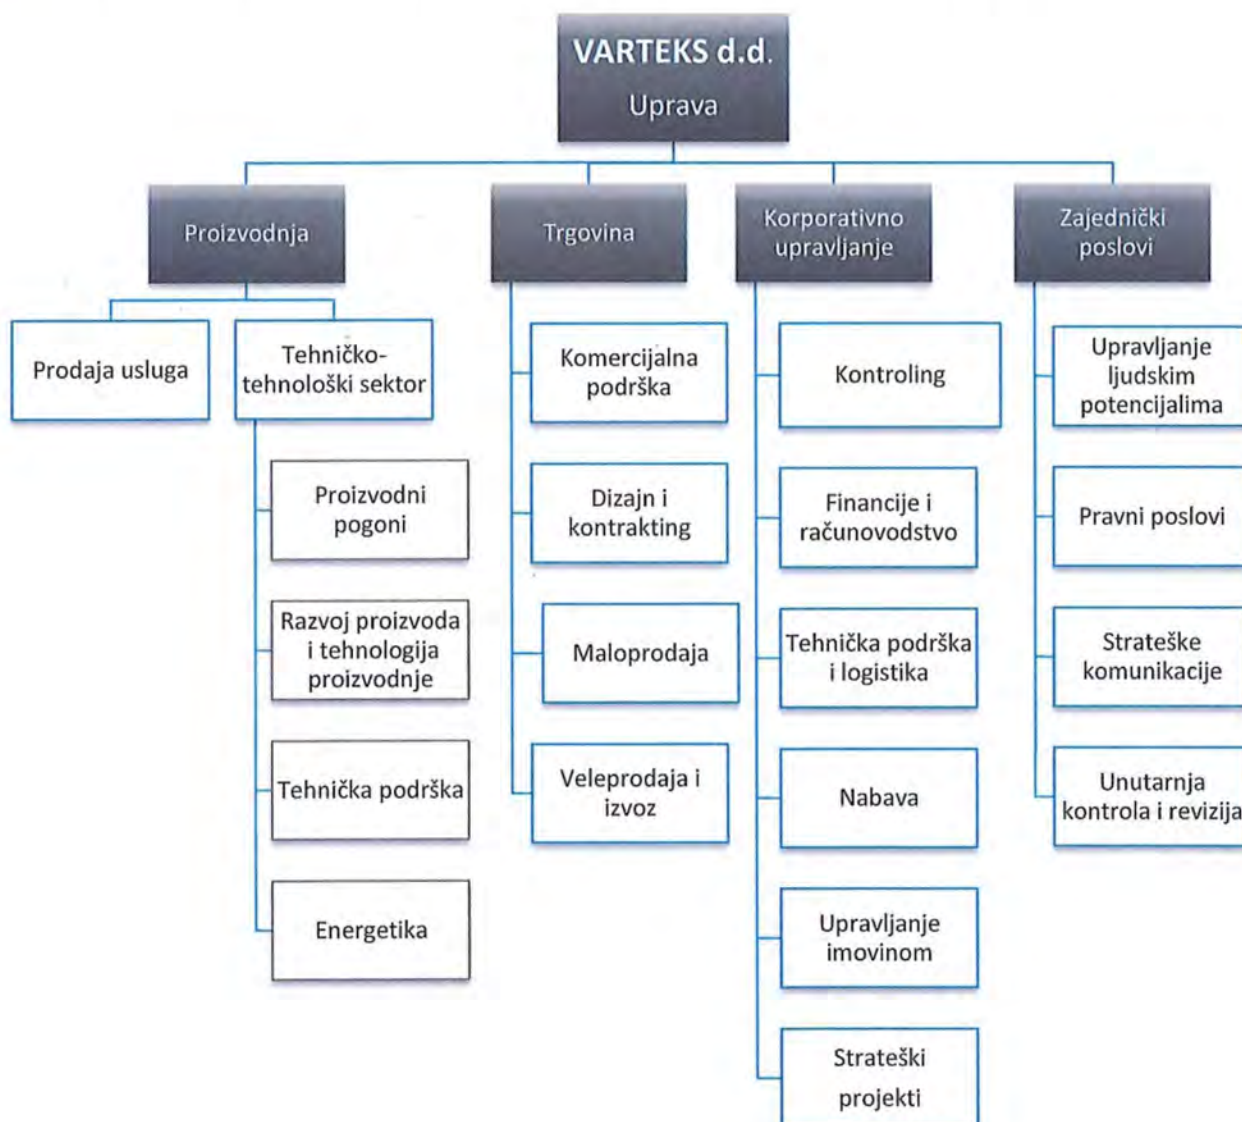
VARTEKS d.d.
Uprava

Proizvodnja

Prodaja usluga

Tehničko-tehnološki sektor

Proizvodni pogoni

Razvoj proizvoda i tehnologija proizvodnje

Tehnička podrška

Energetika

Trgovina

Komercijalna podrška

Dizajn i kontrakting

Maloprodaja

Veleprodaja i izvoz

Korporativno upravljanje

Kontroling

Financije i računovodstvo

Tehnička podrška i logistika

Nabava

Upravljanje imovinom

Strateški projekti

Zajednički poslovi

Upravljanje ljudskim potencijalima

Pravni poslovi

Strateške komunikacije

Unutarnja kontrola i revizija